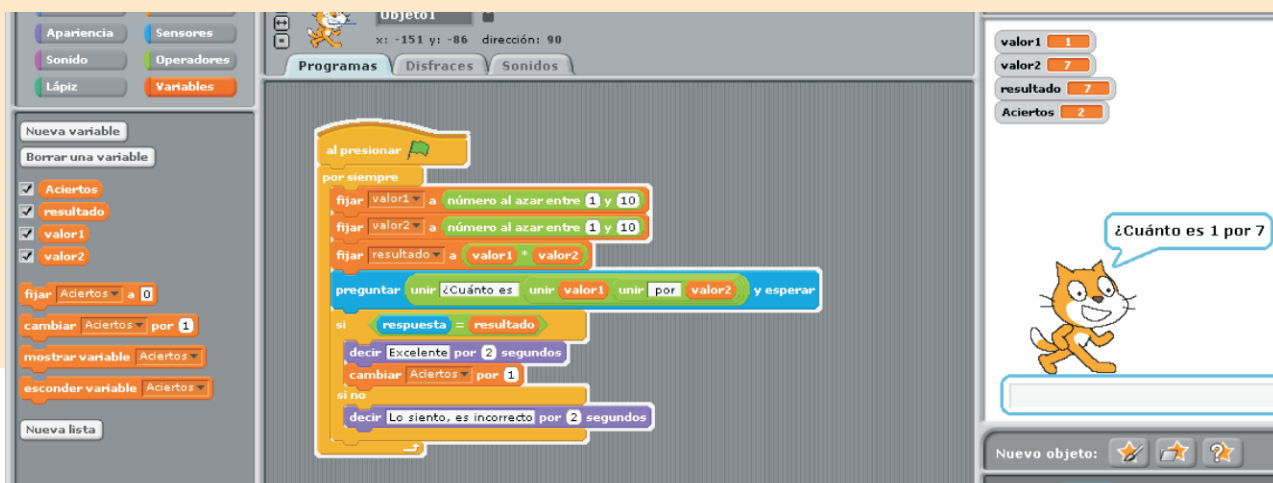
Apariencia
Sensores
Sonido
Operadores
Lápiz
Variables

Nueva variable
Borrar una variable
Aciertos
resultado
valor1
valor2
fijar Aciertos a 0
cambiar Aciertos por 1
mostrar variable Aciertos
esconder variable Aciertos
Nueva lista

Objeto1
x: -151 y: -86 dirección: 90
Programas
Disfraces
Sonidos

al presionar
por siempre
fijar valor1 a número al azar entre 1 y 10
fijar valor2 a número al azar entre 1 y 10
fijar resultado a valor1 * valor2
preguntar unir ¿Cuánto es unir valor1 unir por valor2 y esperar
si respuesta = resultado
decir Excelente por 2 segundos
cambiar Aciertos por 1
si no
decir Lo siento, es incorrecto por 2 segundos

valor1 1
valor2 7
resultado 7
Aciertos 2

¿Cuánto es 1 por 7

Nuevo objeto: